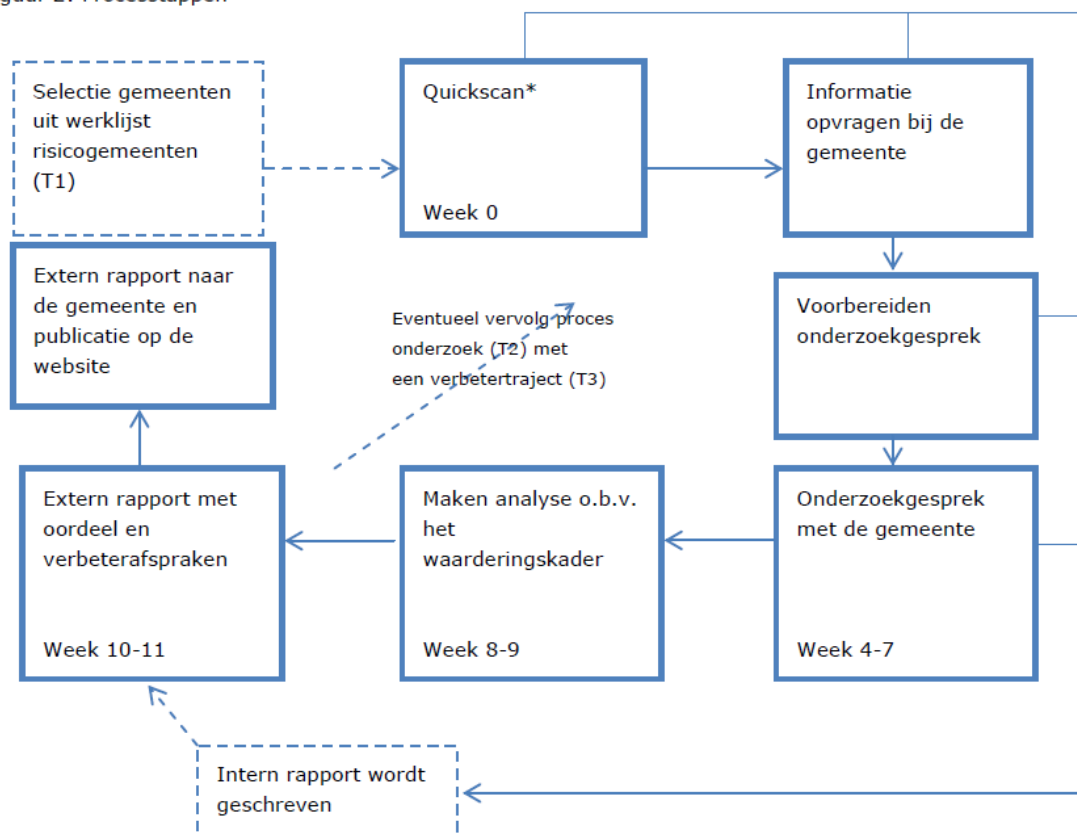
guur 1: Processtappen

Selectie gemeenten uit werklijst risicogemeenten (T1)

Quickscan*

Week 0

Informatie opvragen bij de gemeente

Extern rapport naar de gemeente en publicatie op de website

Eventueel vervolg proces onderzoek (T2) met een verbetertraject (T3)

Voorbereiden onderzoekgesprek

Extern rapport met oordeel en verbeterafspraken

Week 10-11

Maken analyse o.b.v. het waarderingskader

Week 8-9

Onderzoekgesprek met de gemeente

Week 4-7

Intern rapport wordt geschreven